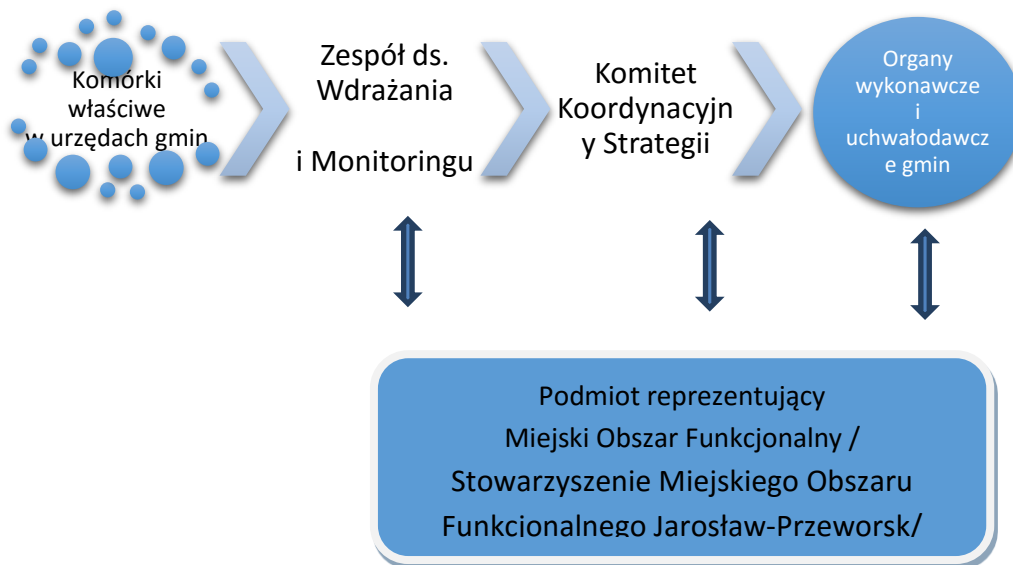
Komórki właściwe w urzędach gmin

Zespół ds. Wdrażania

i Monitoringu

Komitet Koordynacyjn y Strategii

Organy wykonawcze i uchwałodawcz e gmin

Podmiot reprezentujący Miejski Obszar Funkcjonalny / Stowarzyszenie Miejskiego Obszaru Funkcjonalnego Jarosław-Przeworsk/